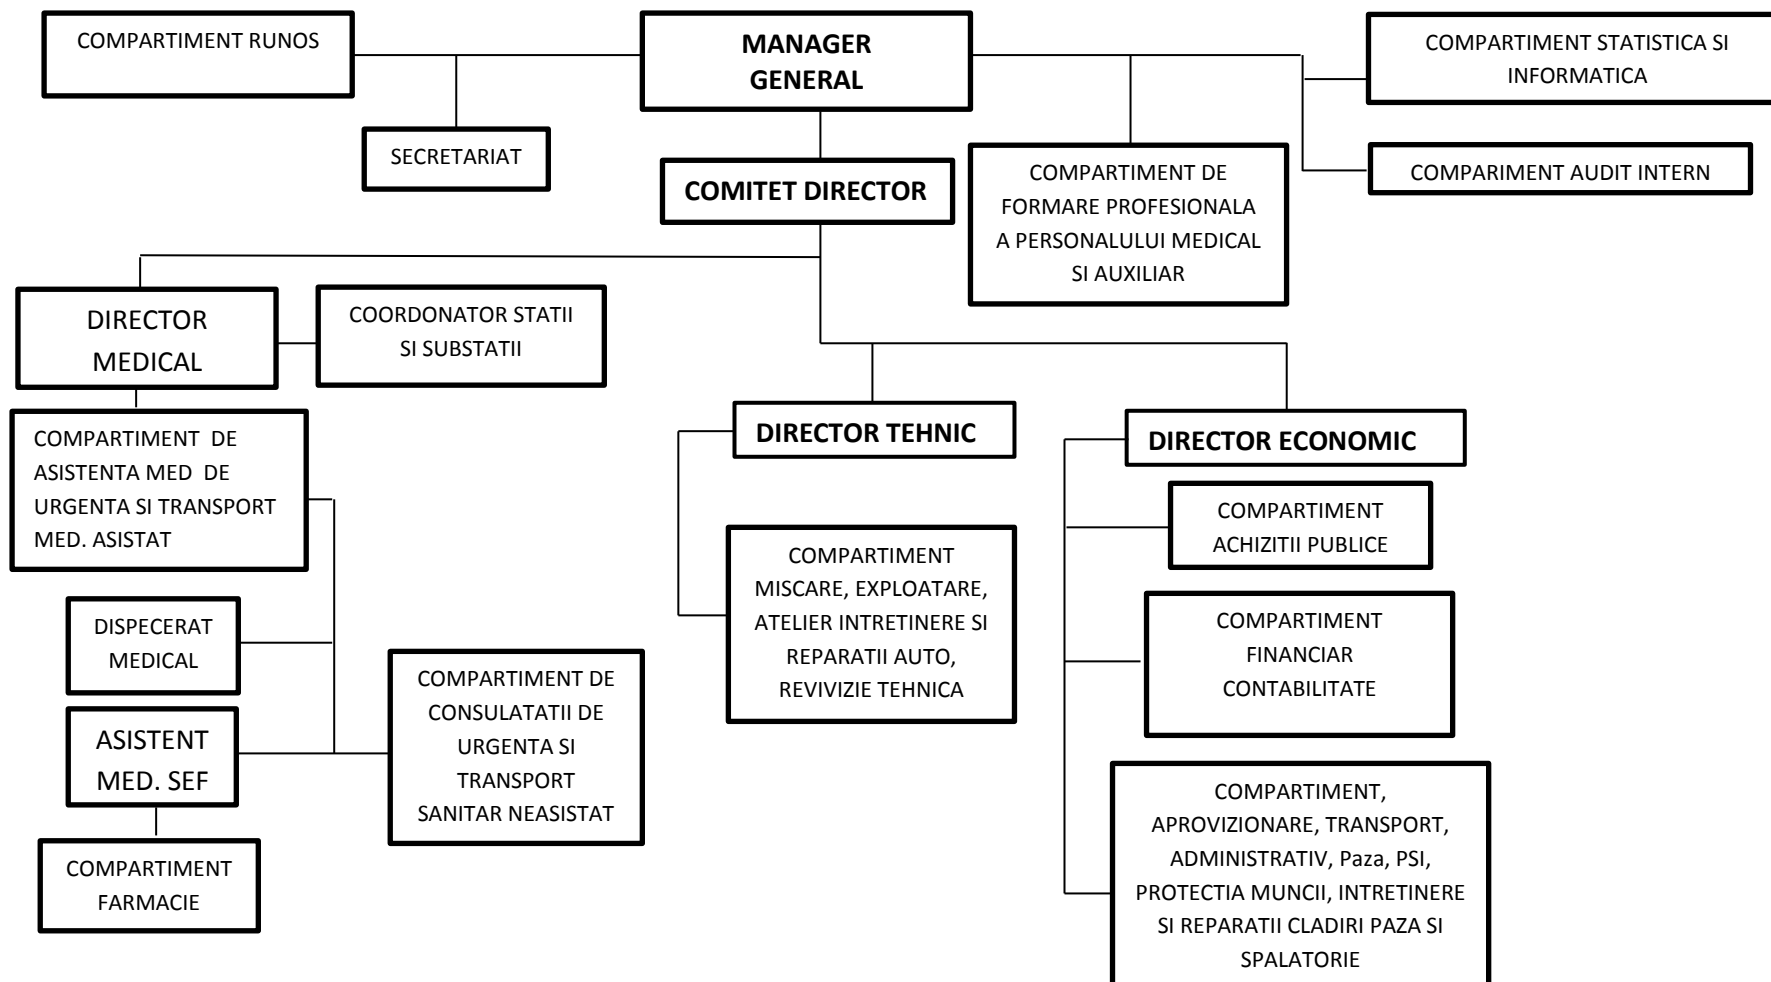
COMPARTIMENT RUNOS

MANAGER GENERAL

COMPARTIMENT STATISTICA SI INFORMATICA

SECRETARIAT

COMITET DIRECTOR

COMPARTIMENT DE FORMARE PROFESIONALA A PERSONALULUI MEDICAL SI AUXILIAR

COMPARIMENT AUDIT INTERN

DIRECTOR MEDICAL

COORDONATOR STATII SI SUBSTATII

COMPARTIMENT DE ASISTENTA MED DE URGENTA SI TRANSPORT MED. ASISTAT

DIRECTOR TEHNIC

DIRECTOR ECONOMIC

COMPARTIMENT ACHIZITII PUBLICE

COMPARTIMENT MISCARE, EXPLOATARE, ATELIER INTRETINERE SI REPARATII AUTO, REVIVIZIE TEHNICA

DISPECERAT MEDICAL

COMPARTIMENT FINANCIAR CONTABILITATE

COMPARTIMENT DE CONSULATATII DE URGENTA SI TRANSPORT SANITAR NEASISTAT

ASISTENT MED. SEF

COMPARTIMENT FARMACIE

COMPARTIMENT, APROVIZIONARE, TRANSPORT, ADMINISTRATIV, Paza, PSI, PROTECTIA MUNCII, INTRETINERE SI REPARATII CLADIRI PAZA SI SPALATORIE